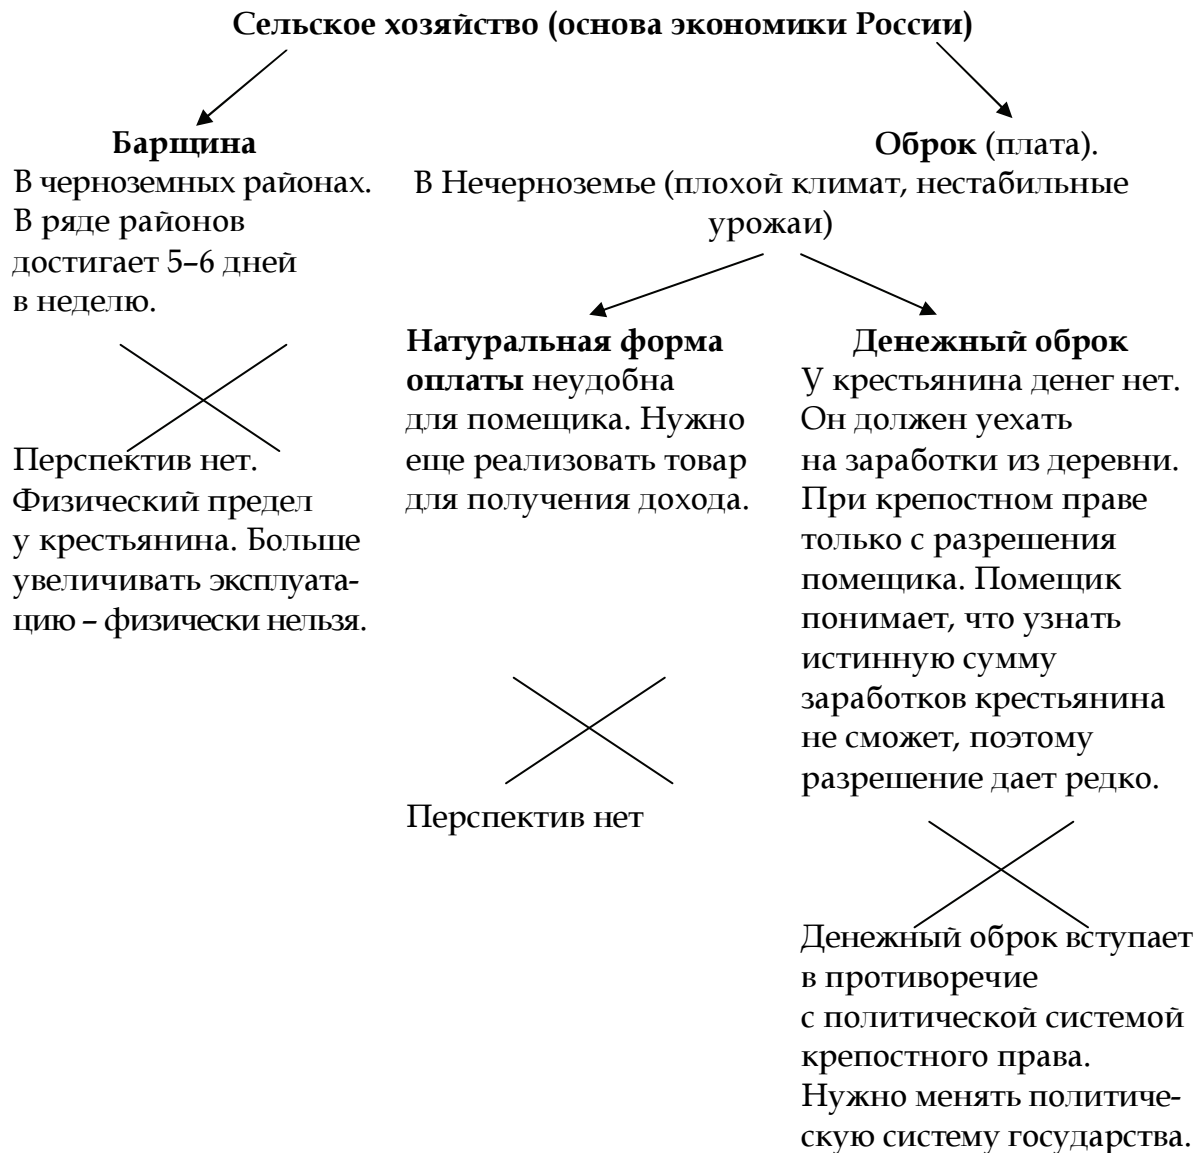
Сельское хозяйство (основа экономики России)

Барщина
В черноземных районах. В ряде районов достигает 5–6 дней в неделю.

Перспектив нет. Физический предел у крестьянина. Больше увеличивать эксплуатацию – физически нельзя.

Оброк (плата).
В Нечерноземье (плохой климат, нестабильные урожаи)

Натуральная форма оплаты неудобна для помещика. Нужно еще реализовать товар для получения дохода.

Перспектив нет

Денежный оброк
У крестьянина денег нет. Он должен уехать на заработки из деревни. При крепостном праве только с разрешения помещика. Помещик понимает, что узнать истинную сумму заработков крестьянина не сможет, поэтому разрешение дает редко.

Денежный оброк вступает в противоречие с политической системой крепостного права. Нужно менять политическую систему государства.